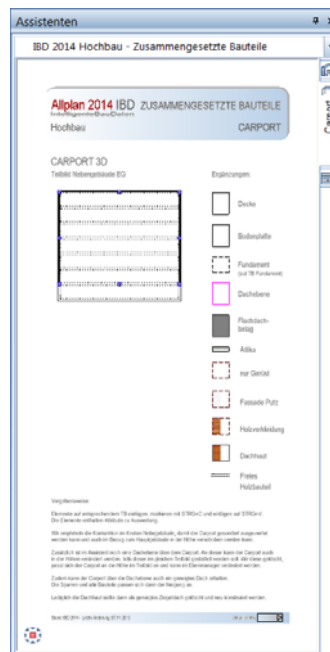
Assistenten

IBD 2014 Hochbau - Zusammengesetzte Bauteile

Allplan 2014 IBD ZUSAMMENGESETZTE BAUTEILE
IntelligenteBauDaten
Hochbau CARPORT

CARPORT 3D
Teilbild Nebengebäude EG

Ergänzungen

Decke

Bodenplatte

Fundament (auf TB Fundament)

Dachebene

Flachdachbelag

Attika

nur Gerüst

Fassade Putz

Holzverkleidung

Dachhaut

Freies Holzbauteil

Vorgehensweise:

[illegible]

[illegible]

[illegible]

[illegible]

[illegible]

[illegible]

Carport